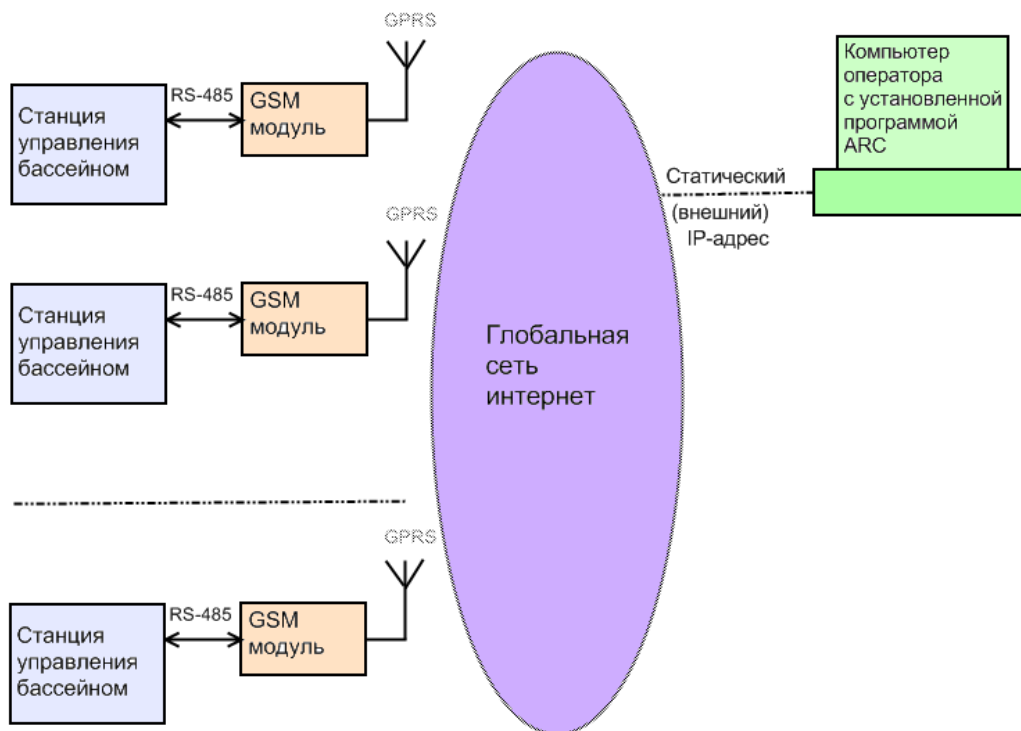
GPRS

RS-485

Станция управления бассейном

GSM модуль

Компьютер оператора с установленной программой ARC

Статический (внешний) IP-адрес

GPRS

RS-485

Станция управления бассейном

GSM модуль

Глобальная сеть интернет

GPRS

RS-485

Станция управления бассейном

GSM модуль